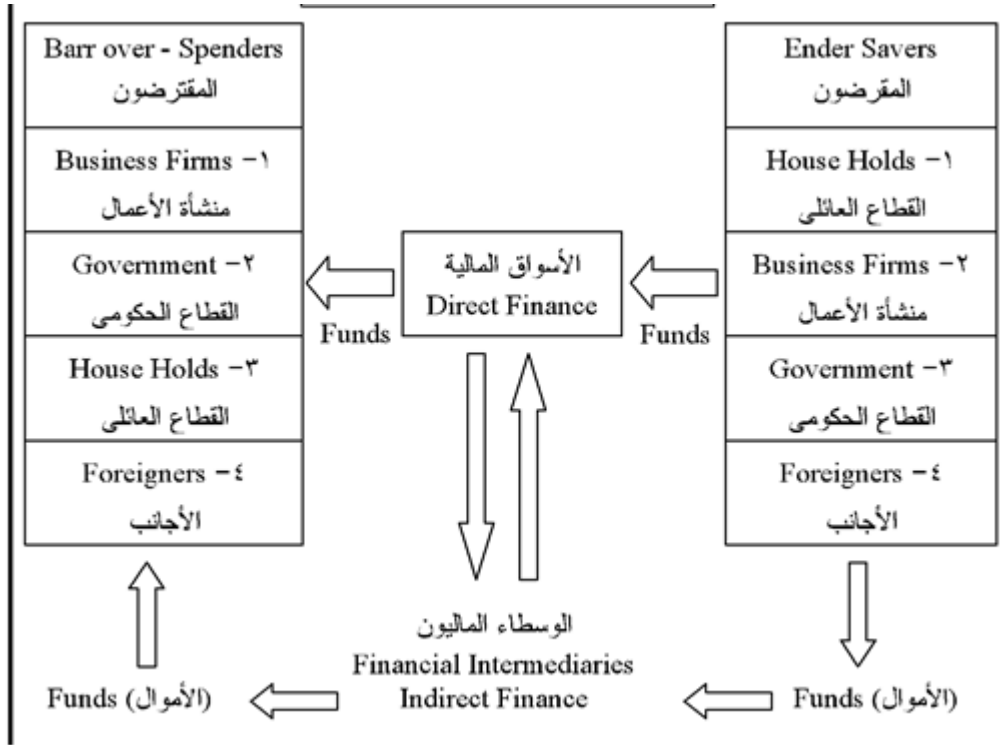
Ender Savers
المقرضون

House Holds -١
القطاع العائلى

Business Firms -٢
منشأة الأعمال

Government -٣
القطاع الحكومى

Foreigners -٤
الأجانب

Funds

الأسواق المالية
Direct Finance

Funds

Barr over - Spenders
المقترضون

Business Firms -١
منشأة الأعمال

Government -٢
القطاع الحكومى

House Holds -٣
القطاع العائلى

Foreigners -٤
الأجانب

الوسطاء الماليون
Financial Intermediaries
Indirect Finance

Funds (الأموال)

Funds (الأموال)